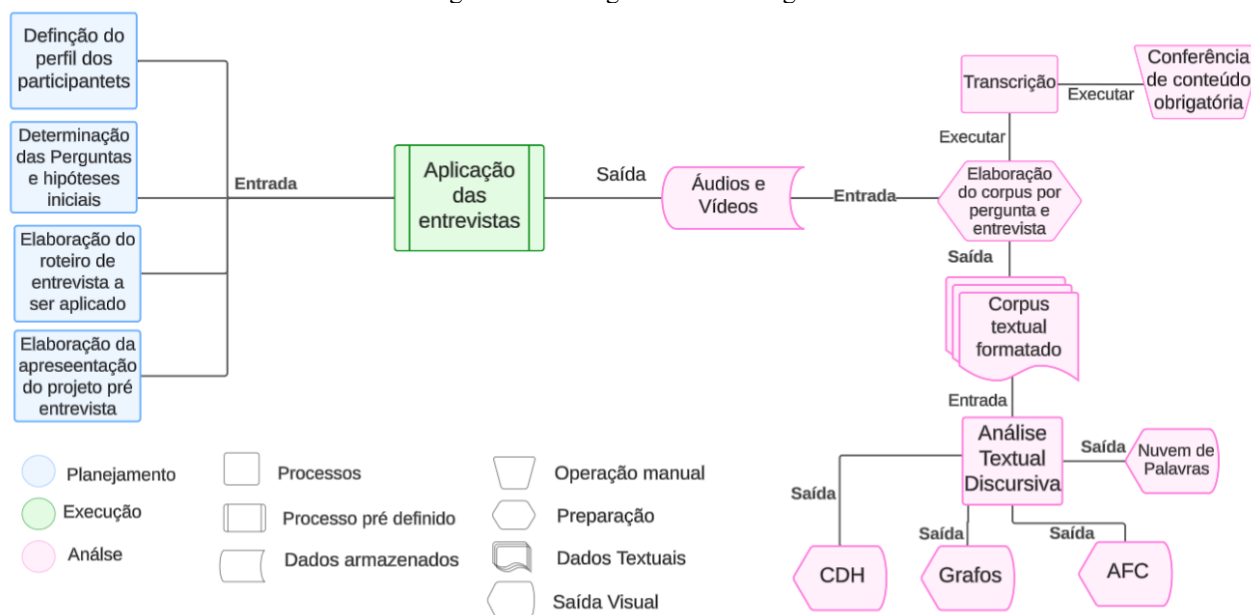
Defição do perfil dos participantets

Determinação das Perguntas e hipóteses iniciais

Elaboração do roteiro de entrevista a ser aplicado

Elaboração da apreseentação do projeto pré entrevista

Entrada

Aplicação das entrevistas

Saída

Áudios e Vídeos

Entrada

Elaboração do corpus por pergunta e entrevista

Executar

Transcrição

Executar

Conferência de conteúdo obrigatória

Saída

Corpus textual formatado

Entrada

Análise Textual Discursiva

Saída

Nuvem de Palavras

Saída

Saída

Saída

CDH

Grafos

AFC

Planejamento

Execução

Análse

Processos

Processo pré definido

Dados armazenados

Operação manual

Preparação

Dados Textuais

Saída Visual